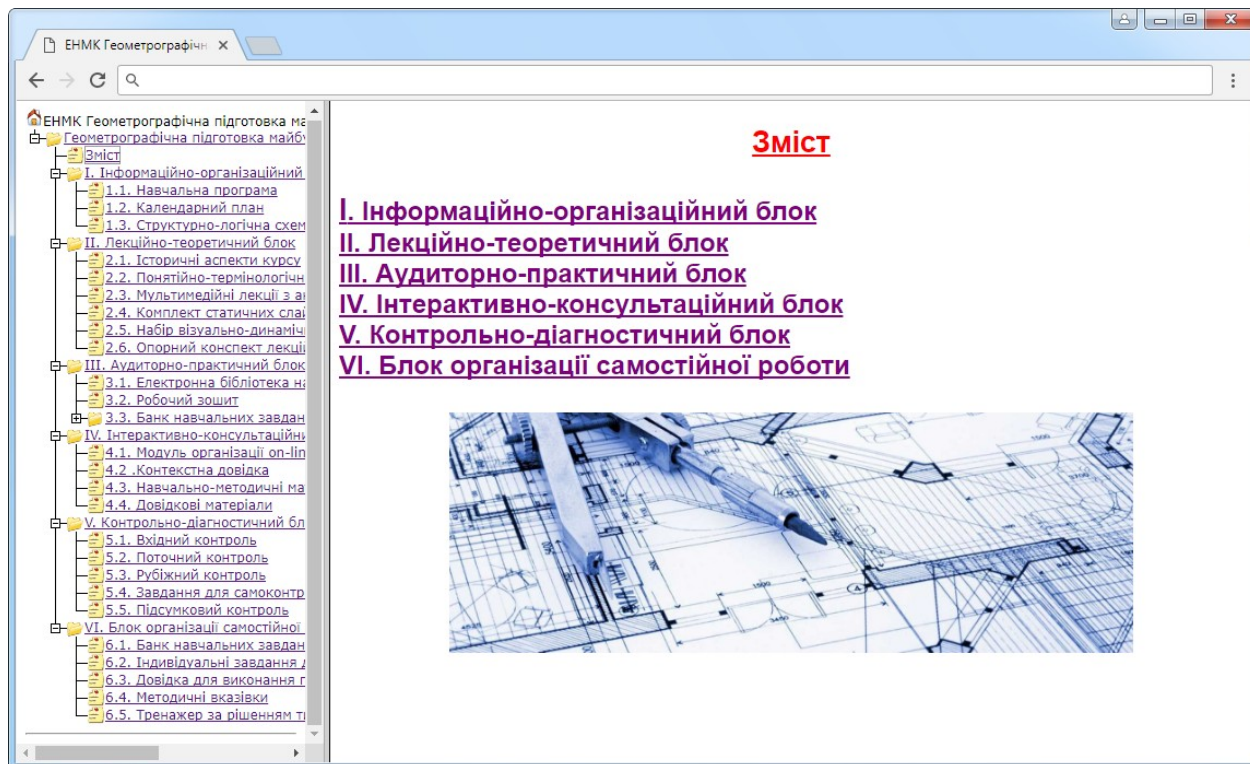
ЕНМК Геометрографічн ×

ЕНМК Геометрографічна підготовка ма
Геометрографічна підготовка майб
Зміст
I. Інформаційно-організаційний
1.1. Навчальна програма
1.2. Календарний план
1.3. Структурно-логічна схем
II. Лекційно-теоретичний блок
2.1. Історичні аспекти курсу
2.2. Понятійно-термінологічн
2.3. Мультимедійні лекції з а
2.4. Комплект статичних слай
2.5. Набір візуально-динаміч
2.6. Опорний конспект лекці
III. Аудиторно-практичний блок
3.1. Електронна бібліотека н
3.2. Робочий зошит
3.3. Банк навчальних завдан
IV. Інтерактивно-консультаційн
4.1. Модуль організації on-lin
4.2 .Контекстна довідка
4.3. Навчально-методичні ма
4.4. Довідкові матеріали
V. Контрольно-діагностичний бл
5.1. Вхідний контроль
5.2. Поточний контроль
5.3. Рубіжний контроль
5.4. Завдання для самоконтр
5.5. Підсумковий контроль
VI. Блок організації самостійної
6.1. Банк навчальних завдан
6.2. Індивідуальні завдання
6.3. Довідка для виконання
6.4. Методичні вказівки
6.5. Тренажер за рішенням т

Зміст

I. Інформаційно-організаційний блок
II. Лекційно-теоретичний блок
III. Аудиторно-практичний блок
IV. Інтерактивно-консультаційний блок
V. Контрольно-діагностичний блок
VI. Блок організації самостійної роботи